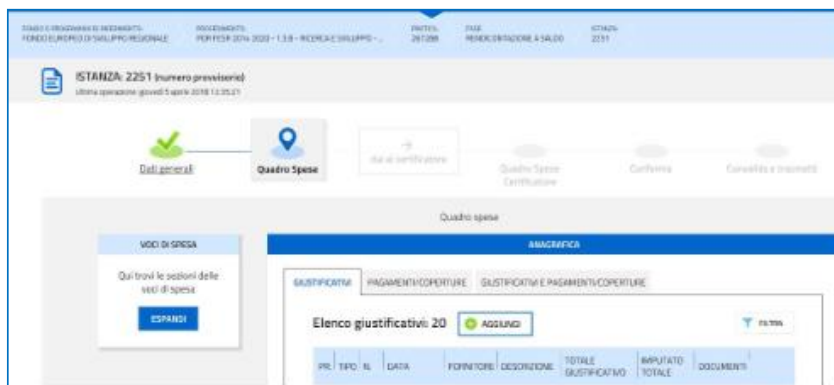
STATO E PROGRAMMA DI INTERVENTO
FONDO EUROPEO DI SVILUPPO REGIONALE

PROCEDIMENTO
POR FESR 2014-2020 - 1.3.B - RICERCA E SVILUPPO - ...

PRATICA
267288

FASE
RENDICONTAZIONE A SALDO

ISTANZA
2251

ISTANZA: 2251 (numero provvisorio)
Ultima operazione: giovedì 5 aprile 2018 12:35:21

Dati generali

Quadro Spese

Dal al certificatore

Quadro Spese Certificatore

Conferma

Convalida e trasmetti

Quadro spese

VOCI DI SPESA

Qui trovi le sezioni delle voci di spesa

ESPANDI

ANAGRAFICA

GIUSTIFICATIVI

PAGAMENTI/COPERTURE

GIUSTIFICATIVI E PAGAMENTI/COPERTURE

Elenco giustificativi: 20

AGGIUNGI

FILTRA

| PR. | TIPO | N. | DATA | FORNITORE | DESCRIZIONE | TOTALE GIUSTIFICATIVO | IMPUTATO TOTALE | DOCUMENTI |
|---|---|---|---|---|---|---|---|---|